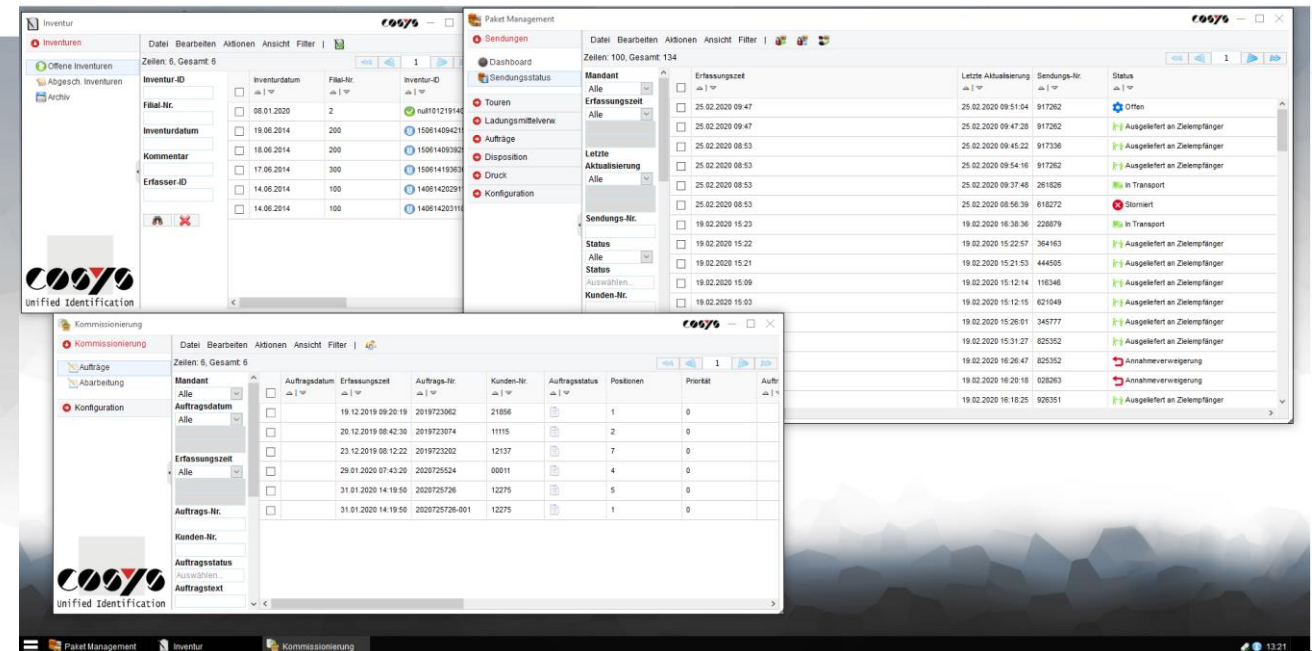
Inventur
COSYS

Inventuren
Offene Inventuren
Abgesch. Inventuren
Archiv

Datei Bearbeiten Aktionen Ansicht Filter |
Zeilen: 6, Gesamt: 6
1

Inventur-ID
Filial-Nr.
Inventurdatum
Kommentar
Erfasser-ID

| | Inventurdatum | Filial-Nr. | Inventur-ID |
|---|---|---|---|
| | 08.01.2020 | 2 | null101219140 |
| | 19.06.2014 | 200 | 150614094215 |
| | 18.06.2014 | 200 | 150614093920 |
| | 17.06.2014 | 300 | 150614193630 |
| | 14.06.2014 | 100 | 140614202911 |
| | 14.06.2014 | 100 | 140614203118 |

COSYS
Unified Identification

Paket Management
COSYS

Sendungen
Dashboard
Sendungsstatus
Touren
Ladungsmittelverw.
Aufträge
Disposition
Druck
Konfiguration

Datei Bearbeiten Aktionen Ansicht Filter |
Zeilen: 100, Gesamt: 134
1

Mandant
Alle
Erfassungszeit
Alle
Letzte Aktualisierung
Alle
Sendungs-Nr.
Status
Alle
Status
Auswählen...
Kunden-Nr.

| | Erfassungszeit | Letzte Aktualisierung | Sendungs-Nr. | Status |
|---|---|---|---|---|
| | 25.02.2020 09:47 | 25.02.2020 09:51:04 | 917262 | Offen |
| | 25.02.2020 09:47 | 25.02.2020 09:47:28 | 917262 | Ausgeliefert an Zielempfänger |
| | 25.02.2020 08:53 | 25.02.2020 09:45:22 | 917336 | Ausgeliefert an Zielempfänger |
| | 25.02.2020 08:53 | 25.02.2020 09:54:16 | 917262 | Ausgeliefert an Zielempfänger |
| | 25.02.2020 08:53 | 25.02.2020 09:37:48 | 261826 | In Transport |
| | 25.02.2020 08:53 | 25.02.2020 08:56:39 | 618272 | Storniert |
| | 19.02.2020 15:23 | 19.02.2020 16:38:36 | 228879 | In Transport |
| | 19.02.2020 15:22 | 19.02.2020 15:22:57 | 364163 | Ausgeliefert an Zielempfänger |
| | 19.02.2020 15:21 | 19.02.2020 15:21:53 | 444505 | Ausgeliefert an Zielempfänger |
| | 19.02.2020 15:09 | 19.02.2020 15:12:14 | 116346 | Ausgeliefert an Zielempfänger |
| | 19.02.2020 15:03 | 19.02.2020 15:12:15 | 621049 | Ausgeliefert an Zielempfänger |
| | | 19.02.2020 15:26:01 | 345777 | Ausgeliefert an Zielempfänger |
| | | 19.02.2020 15:31:27 | 825352 | Ausgeliefert an Zielempfänger |
| | | 19.02.2020 16:26:47 | 825352 | Annahmeverweigerung |
| | | 19.02.2020 16:20:18 | 028263 | Annahmeverweigerung |
| | | 19.02.2020 16:18:25 | 926351 | Ausgeliefert an Zielempfänger |

Kommissionierung
COSYS

Kommissionierung
Aufträge
Abarbeitung
Konfiguration

Datei Bearbeiten Aktionen Ansicht Filter |
Zeilen: 6, Gesamt: 6
1

Mandant
Alle
Auftragsdatum
Alle
Erfassungszeit
Alle
Auftrags-Nr.
Kunden-Nr.
Auftragsstatus
Auswählen...
Auftragstext

| | Auftragsdatum | Erfassungszeit | Auftrags-Nr. | Kunden-Nr. | Auftragsstatus | Positionen | Priorität | Auftr |
|---|---|---|---|---|---|---|---|---|
| | | 19.12.2019 09:20:19 | 2019723062 | 21856 | | 1 | 0 | |
| | | 20.12.2019 08:42:30 | 2019723074 | 11115 | | 2 | 0 | |
| | | 23.12.2019 08:12:22 | 2019723202 | 12137 | | 7 | 0 | |
| | | 29.01.2020 07:43:20 | 2020725524 | 00011 | | 4 | 0 | |
| | | 31.01.2020 14:19:50 | 2020725726 | 12275 | | 5 | 0 | |
| | | 31.01.2020 14:19:50 | 2020725726-001 | 12275 | | 1 | 0 | |

COSYS
Unified Identification

Paket Management   Inventur   Kommissionierung   13:21